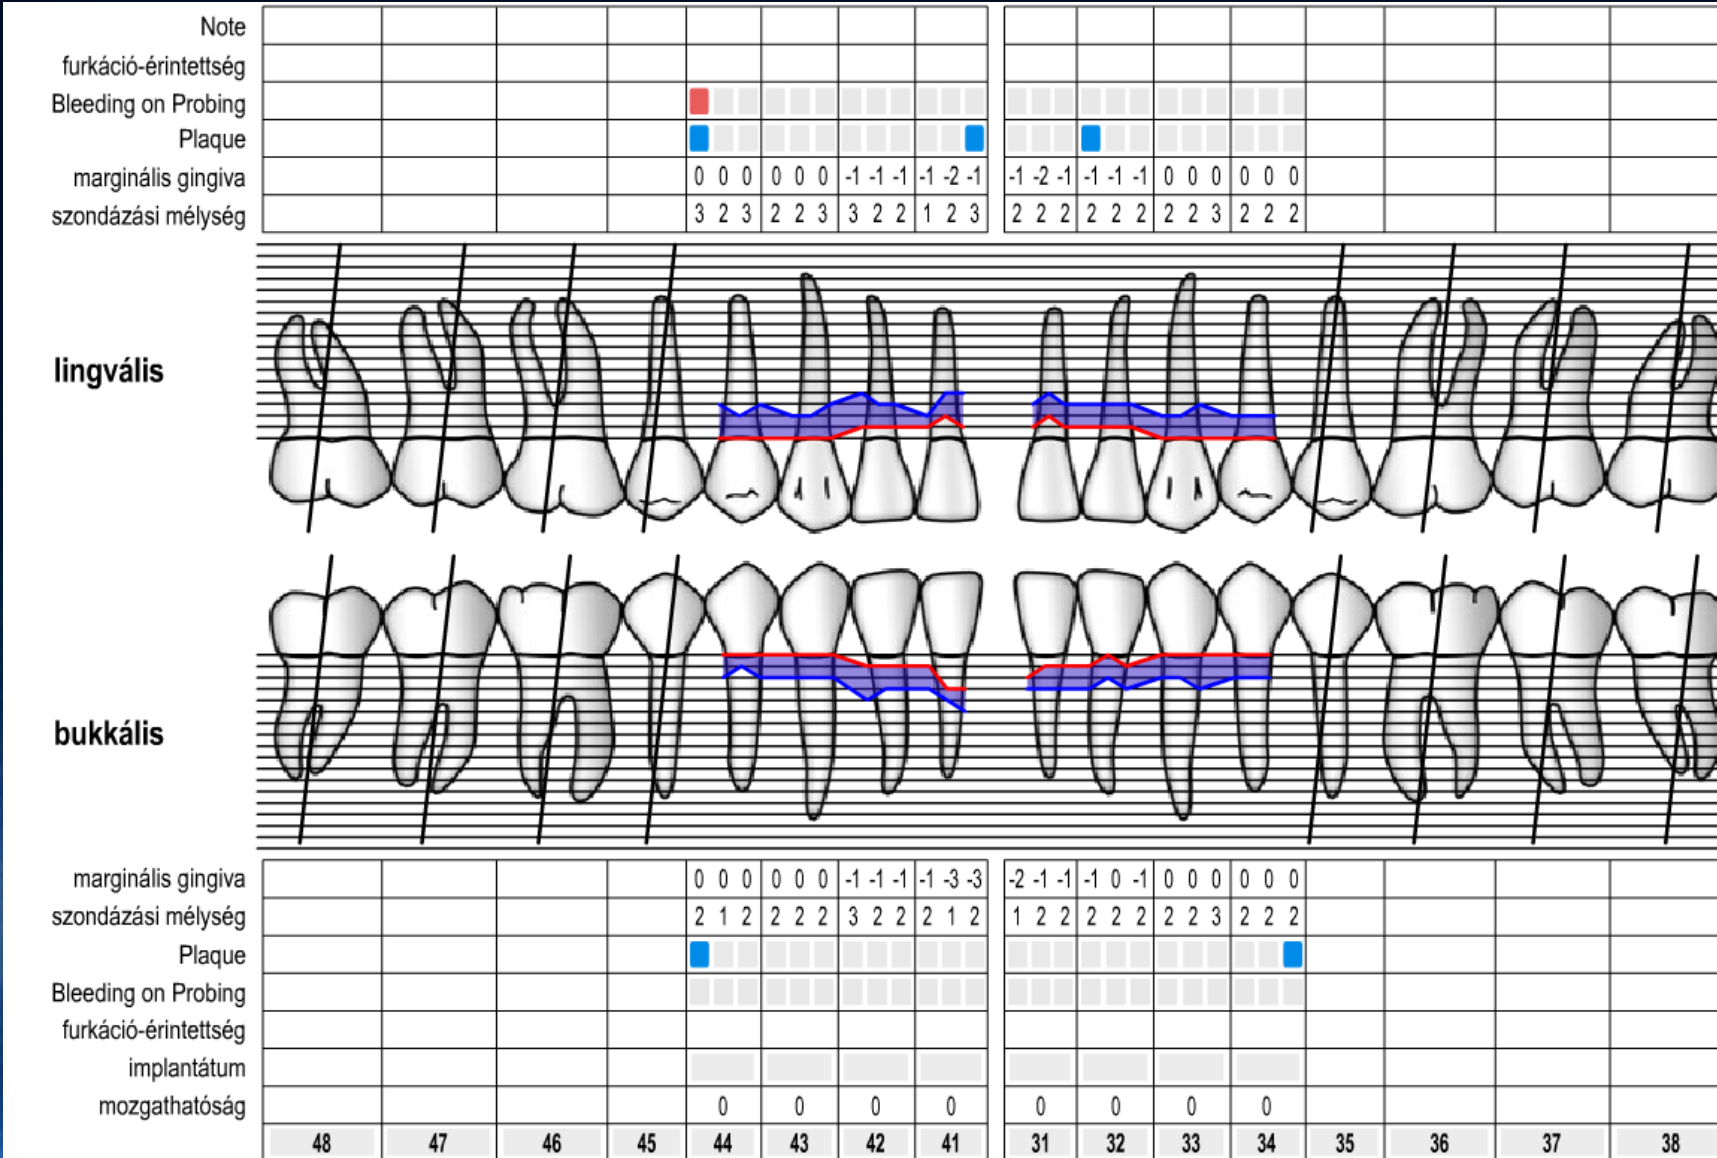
| | 48 | 47 | 46 | 45 | 44 | 43 | 42 | 41 | 31 | 32 | 33 | 34 | 35 | 36 | 37 | 38 |
|---|---|---|---|---|---|---|---|---|---|---|---|---|---|---|---|---|
| Note | | | | | | | | | | | | | | | | |
| furkáció-érintettség | | | | | | | | | | | | | | | | |
| Bleeding on Probing | | | | | | | | | | | | | | | | |
| Plaque | | | | | | | | | | | | | | | | |
| marginális gingiva | | | | | 0 0 0 | 0 0 0 | -1 -1 -1 | -1 -2 -1 | -1 -2 -1 | -1 -1 -1 | 0 0 0 | 0 0 0 | | | | |
| szondázási mélység | | | | | 3 2 3 | 2 2 3 | 3 2 2 | 1 2 3 | 2 2 2 | 2 2 2 | 2 2 3 | 2 2 2 | | | | |

lingvális

bukkális

| | 48 | 47 | 46 | 45 | 44 | 43 | 42 | 41 | 31 | 32 | 33 | 34 | 35 | 36 | 37 | 38 |
|---|---|---|---|---|---|---|---|---|---|---|---|---|---|---|---|---|
| marginális gingiva | | | | | 0 0 0 | 0 0 0 | -1 -1 -1 | -1 -3 -3 | -2 -1 -1 | -1 0 -1 | 0 0 0 | 0 0 0 | | | | |
| szondázási mélység | | | | | 2 1 2 | 2 2 2 | 3 2 2 | 2 1 2 | 1 2 2 | 2 2 2 | 2 2 3 | 2 2 2 | | | | |
| Plaque | | | | | | | | | | | | | | | | |
| Bleeding on Probing | | | | | | | | | | | | | | | | |
| furkáció-érintettség | | | | | | | | | | | | | | | | |
| implantátum | | | | | | | | | | | | | | | | |
| mozgathatóság | | | | | 0 | 0 | 0 | 0 | 0 | 0 | 0 | 0 | | | | |
| | 48 | 47 | 46 | 45 | 44 | 43 | 42 | 41 | 31 | 32 | 33 | 34 | 35 | 36 | 37 | 38 |